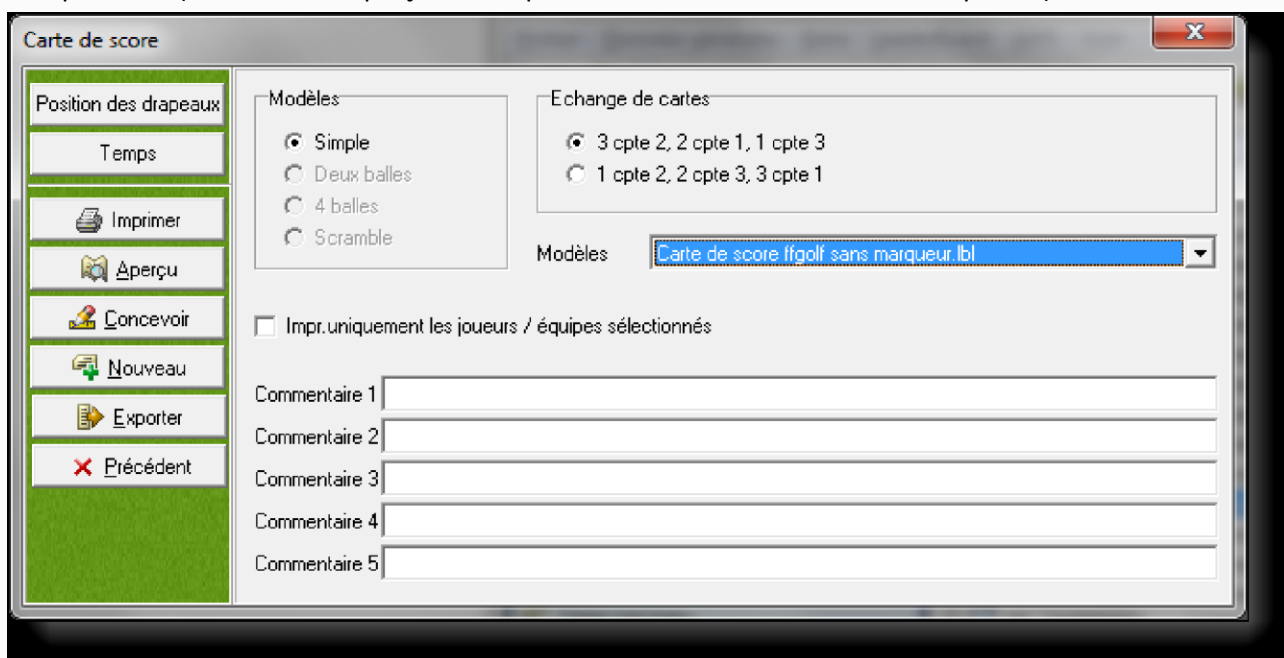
Carte de score

Position des drapeaux
Temps
Imprimer
Aperçu
Concevoir
Nouveau
Exporter
Précédent

Modèles
Simple
Deux balles
4 balles
Scramble

Echange de cartes
3 cpte 2, 2 cpte 1, 1 cpte 3
1 cpte 2, 2 cpte 3, 3 cpte 1

Modèles Carte de score tfgolf sans marqueur.lbl

Impr.uniquement les joueurs / équipes sélectionnés

Commentaire 1
Commentaire 2
Commentaire 3
Commentaire 4
Commentaire 5